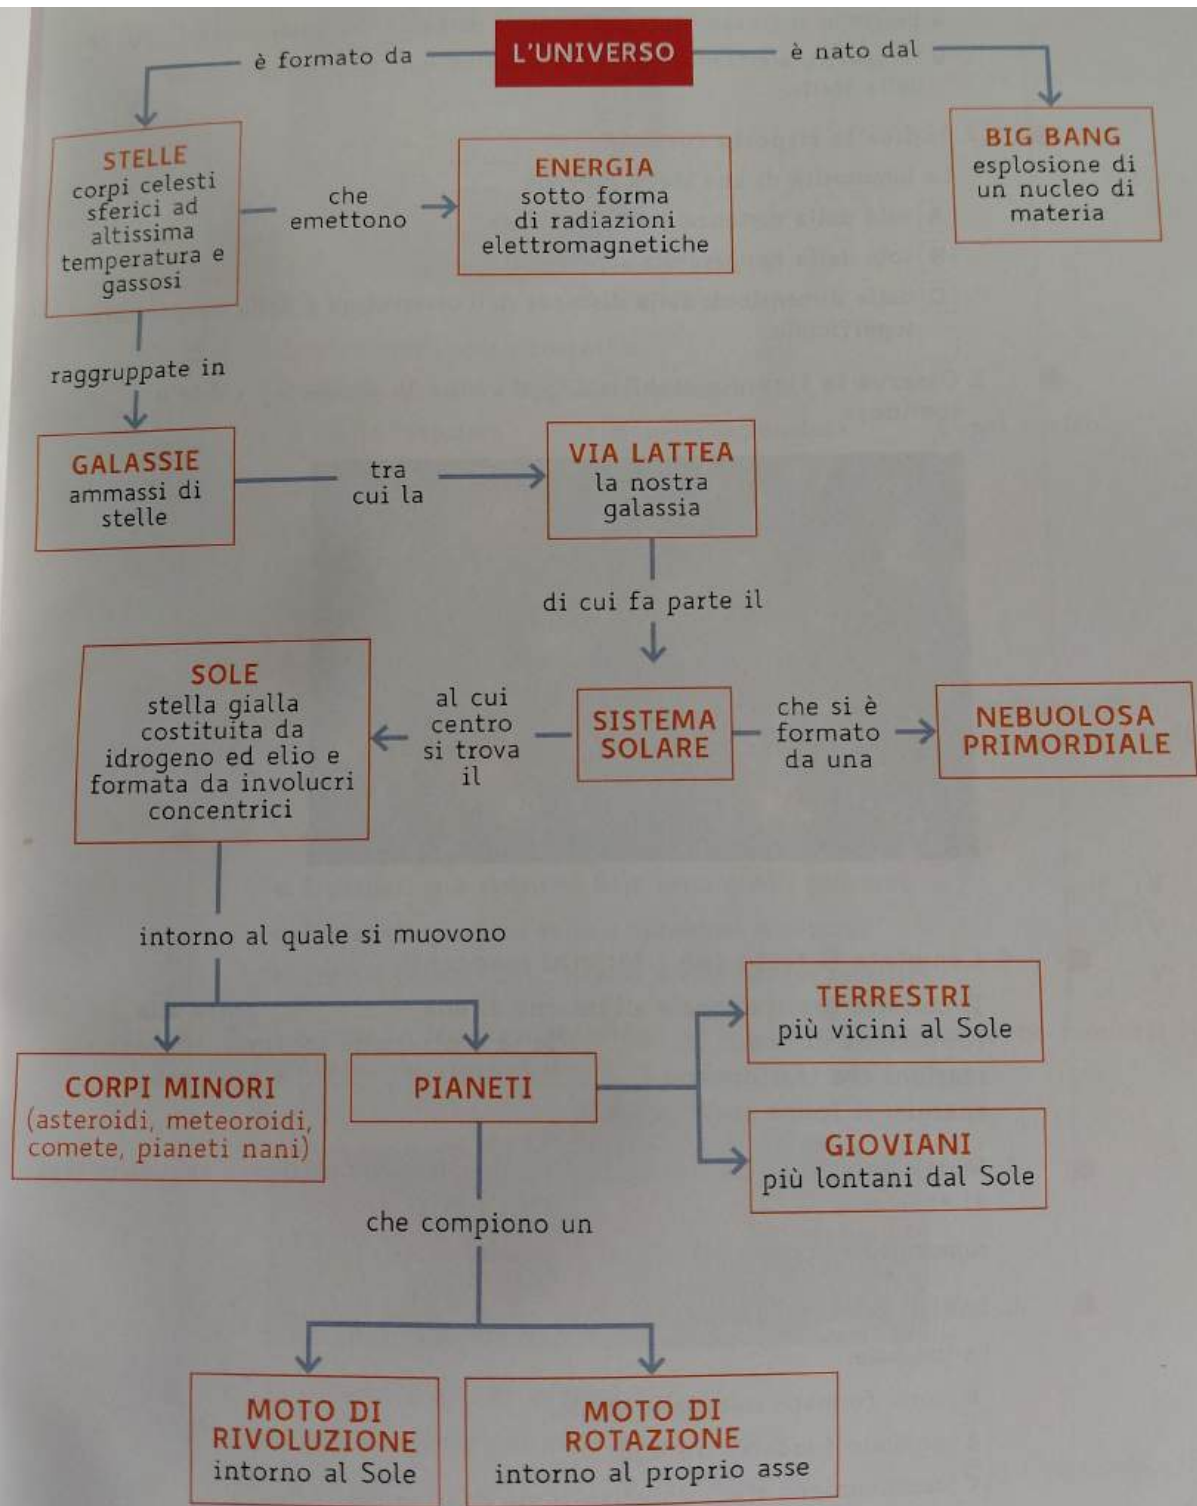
L'UNIVERSO

è formato da

è nato dal

BIG BANG
esplosione di un nucleo di materia

STELLE
corpi celesti sferici ad altissima temperatura e gassosi

che emettono

ENERGIA
sotto forma di radiazioni elettromagnetiche

raggruppate in

GALASSIE
ammassi di stelle

tra cui la

VIA LATTEA
la nostra galassia

di cui fa parte il

SISTEMA SOLARE

al cui centro si trova il

SOLE
stella gialla costituita da idrogeno ed elio e formata da involucri concentrici

che si è formato da una

NEBUOLOSA PRIMORDIALE

intorno al quale si muovono

CORPI MINORI
(asteroidi, meteoroidi, comete, pianeti nani)

PIANETI

TERRESTRI
più vicini al Sole

GIOVIANI
più lontani dal Sole

che compiono un

MOTO DI RIVOLUZIONE
intorno al Sole

MOTO DI ROTAZIONE
intorno al proprio asse